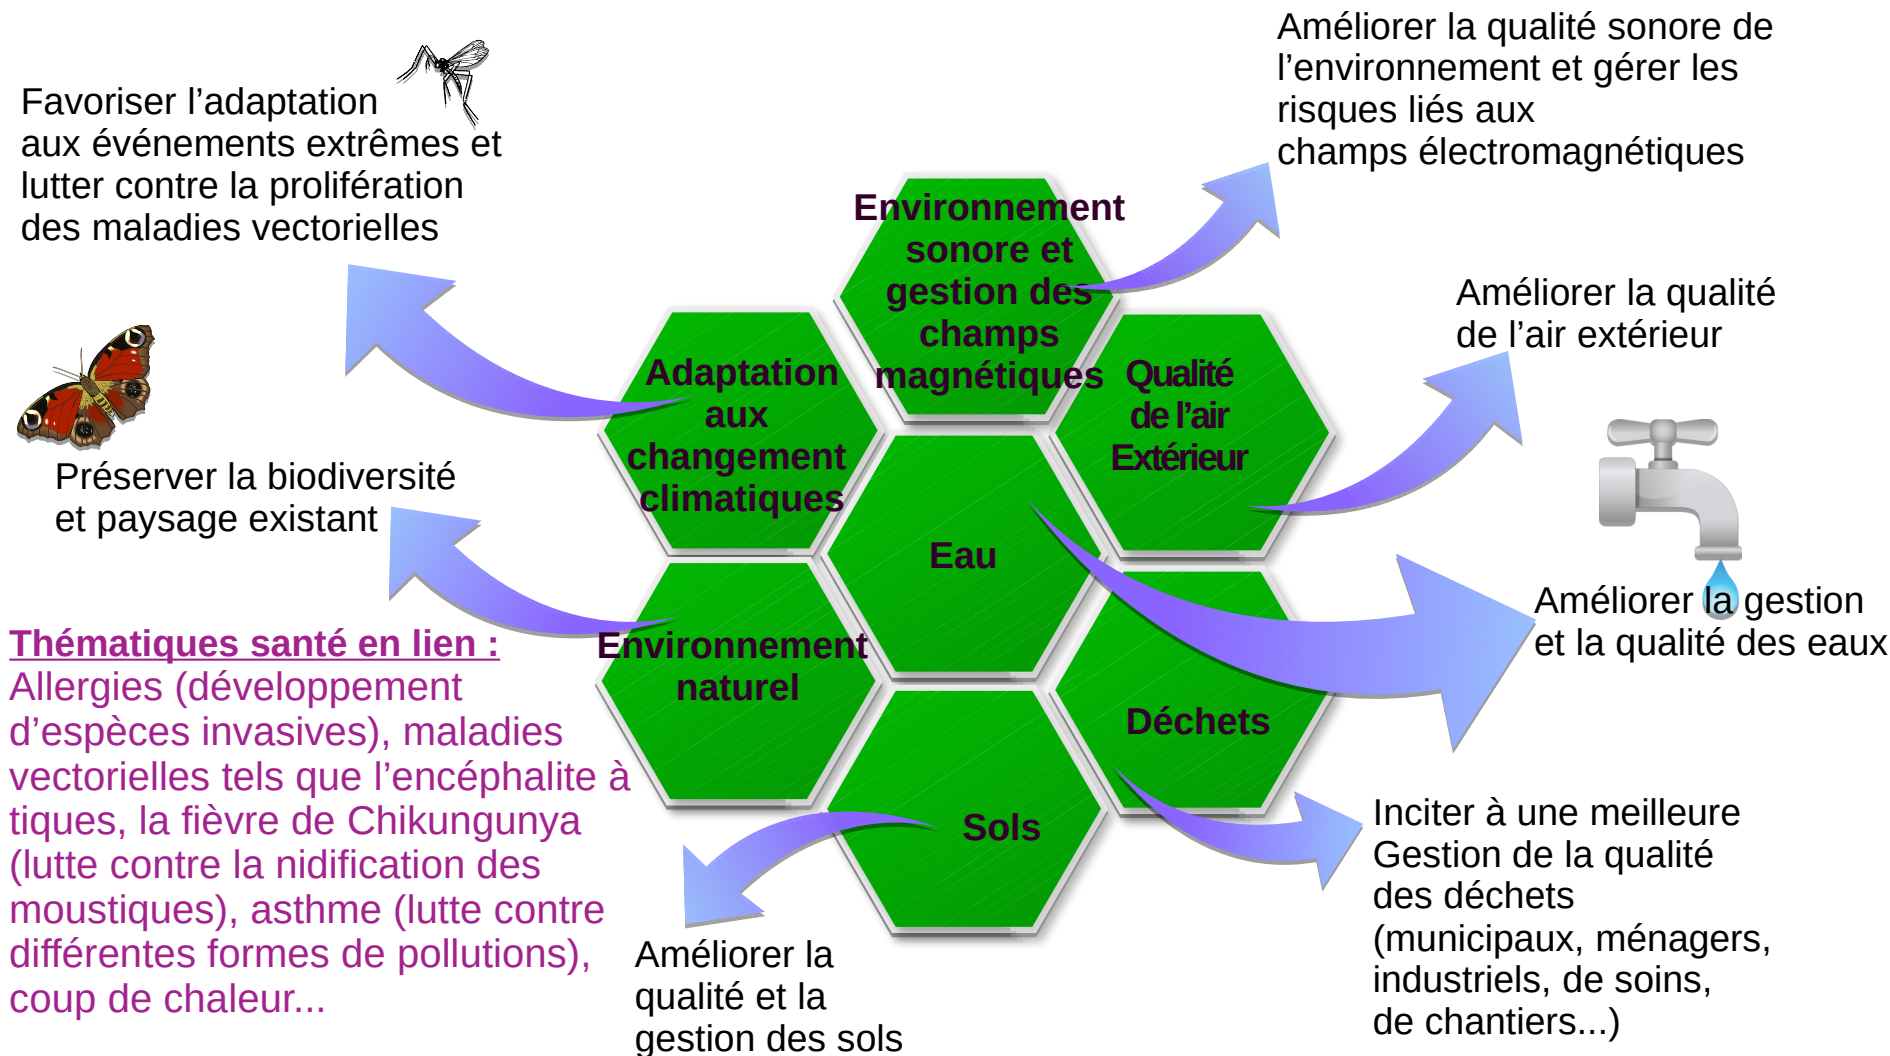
Favoriser l’adaptation aux événements extrêmes et lutter contre la prolifération des maladies vectorielles

Améliorer la qualité sonore de l’environnement et gérer les risques liés aux champs électromagnétiques

Environnement sonore et gestion des champs magnétiques

Adaptation aux changement climatiques

Qualité de l’air Extérieur

Améliorer la qualité de l’air extérieur

Préserver la biodiversité et paysage existant

Eau

Améliorer la gestion et la qualité des eaux

Thématiques santé en lien :
Allergies (développement d’espèces invasives), maladies vectorielles tels que l’encéphalite à tiques, la fièvre de Chikungunya (lutte contre la nidification des moustiques), asthme (lutte contre différentes formes de pollutions), coup de chaleur...

Environnement naturel

Déchets

Sols

Inciter à une meilleure Gestion de la qualité des déchets (municipaux, ménagers, industriels, de soins, de chantiers...)

Améliorer la qualité et la gestion des sols